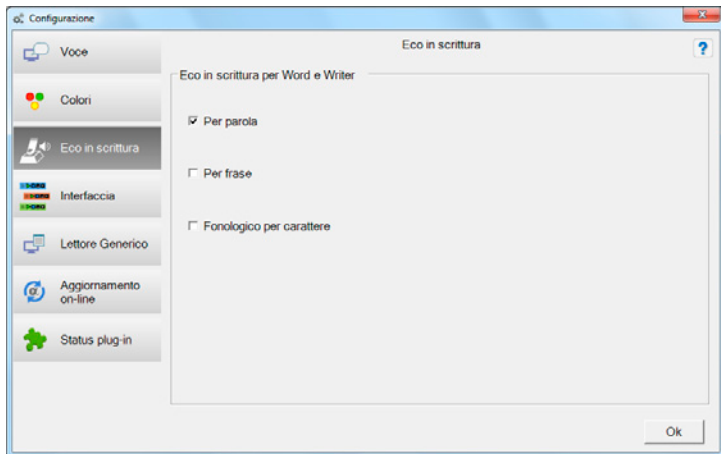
Configurazione

Voce

Colori

Eco in scrittura

Interfaccia

Lettore Generico

Aggiornamento on-line

Status plug-in

Eco in scrittura

?

Eco in scrittura per Word e Writer

☑ Per parola

☐ Per frase

☐ Fonologico per carattere

Ok